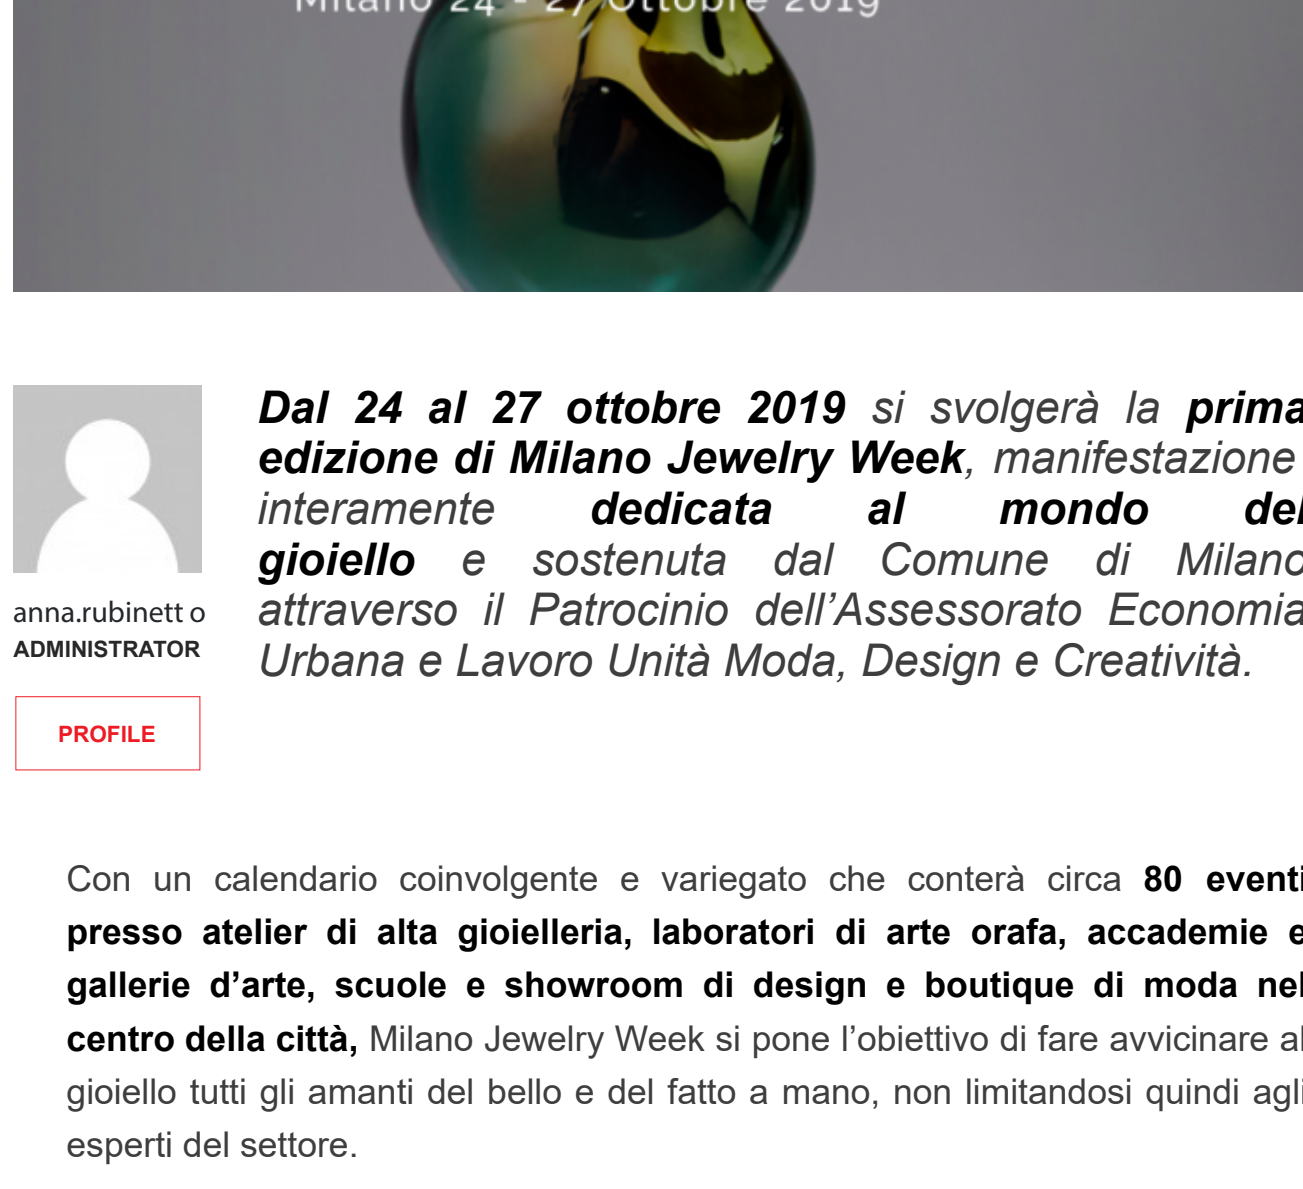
Milano 24 - 27 Ottobre 2019

anna.rubinett o
ADMINISTRATOR

PROFILE

Dal 24 al 27 ottobre 2019 si svolgerà la prima edizione di Milano Jewelry Week, manifestazione interamente dedicata al mondo del gioiello e sostenuta dal Comune di Milano attraverso il Patrocinio dell’Assessorato Economia Urbana e Lavoro Unità Moda, Design e Creatività.

Con un calendario coinvolgente e variegato che conterà circa 80 eventi presso atelier di alta gioielleria, laboratori di arte orafa, accademie e gallerie d’arte, scuole e showroom di design e boutique di moda nel centro della città, Milano Jewelry Week si pone l’obiettivo di fare avvicinare al gioiello tutti gli amanti del bello e del fatto a mano, non limitandosi quindi agli esperti del settore.